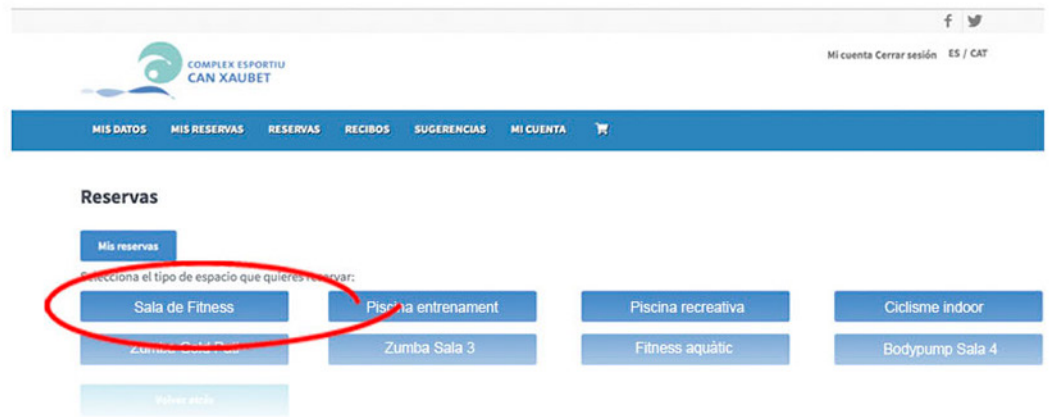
f 🐦

COMPLEX ESPORTIU
CAN XAUBET

Mi cuenta Cerrar sesión ES / CAT

MIS DATOS MIS RESERVAS RESERVAS RECIBOS SUGERENCIAS MI CUENTA

Reservas

Mis reservas

Selecciona el tipo de espacio que quieres reservar:

Sala de Fitness
Piscina entrenament
Piscina recreativa
Ciclisme indoor
Zumba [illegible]
Zumba Sala 3
Fitness aquàtic
Bodypump Sala 4

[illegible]